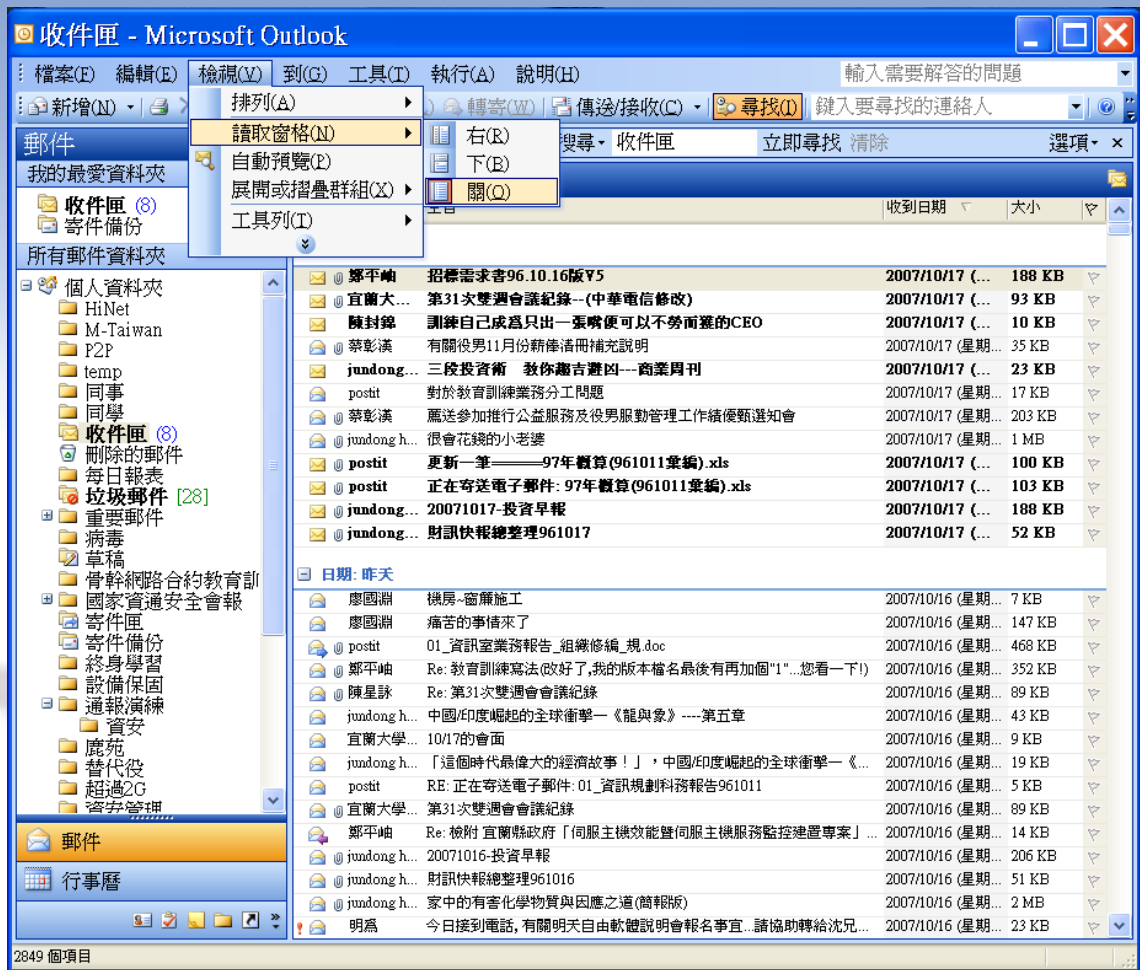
收件匣 - Microsoft Outlook

檔案(F) 編輯(E) 檢視(V) 到(G) 工具(T) 執行(A) 說明(H)

輸入需要解答的問題

新增(N) 轉寄(W) 傳送/接收(C) 尋找(I) 鍵入要尋找的連絡人

排列(A)
讀取窗格(N)
自動預覽(P)
展開或摺疊群組(X)
工具列(T)

右(R)
下(B)
關(O)

郵件
我的最愛資料夾
收件匣 (8)
寄件備份
所有郵件資料夾
個人資料夾
HiNet
M-Taiwan
P2P
temp
同事
同學
收件匣 (8)
刪除的郵件
每日報表
垃圾郵件 [28]
重要郵件
病毒
草稿
骨幹網路合約教育訓
國家資通安全會報
寄件匣
寄件備份
終身學習
設備保固
通報演練
資安
鹿苑
替代役
超過2G
資安管理

郵件
行事曆

搜尋 收件匣 立即尋找 清除 選項

主旨 收到日期 大小

| 寄件者 | 主旨 | 收到日期 | 大小 |
|---|---|---|---|
| 鄭平岫 | 招標需求書96.10.16版V5 | 2007/10/17 (... | 188 KB |
| 宜蘭大... | 第31次雙週會議紀錄--(中華電信修改) | 2007/10/17 (... | 93 KB |
| 陳封錦 | 訓練自己成爲只出一張嘴便可以不勞而獲的CEO | 2007/10/17 (... | 10 KB |
| 蔡彰漢 | 有關役男11月份薪俸請冊補充說明 | 2007/10/17 (星期... | 35 KB |
| jundong... | 三段投資術 教你趨吉避凶---商業周刊 | 2007/10/17 (... | 23 KB |
| postit | 對於教育訓練業務分工問題 | 2007/10/17 (星期... | 17 KB |
| 蔡彰漢 | 薦送參加推行公益服務及役男服勤管理工作績優甄選知會 | 2007/10/17 (星期... | 203 KB |
| jundong h... | 很會花錢的小老婆 | 2007/10/17 (星期... | 1 MB |
| postit | 更新一筆=====97年概算(961011彙編).xls | 2007/10/17 (... | 100 KB |
| postit | 正在寄送電子郵件: 97年概算(961011彙編).xls | 2007/10/17 (... | 103 KB |
| jundong... | 20071017-投資早報 | 2007/10/17 (... | 188 KB |
| jundong... | 財訊快報總整理961017 | 2007/10/17 (... | 52 KB |

日期: 昨天

| 寄件者 | 主旨 | 收到日期 | 大小 |
|---|---|---|---|
| 廖國淵 | 機房~窗簾施工 | 2007/10/16 (星期... | 7 KB |
| 廖國淵 | 痛苦的事情來了 | 2007/10/16 (星期... | 147 KB |
| postit | 01_資訊室業務報告_組織修編_規.doc | 2007/10/16 (星期... | 468 KB |
| 鄭平岫 | Re: 教育訓練寫法(改好了,我的版本檔名最後有再加個"1"...您看一下!) | 2007/10/16 (星期... | 352 KB |
| 陳星詠 | Re: 第31次雙週會會議紀錄 | 2007/10/16 (星期... | 89 KB |
| jundong h... | 中國/印度崛起的全球衝擊一《龍與象》----第五章 | 2007/10/16 (星期... | 43 KB |
| 宜蘭大學... | 10/17的會面 | 2007/10/16 (星期... | 9 KB |
| jundong h... | 「這個時代最偉大的經濟故事！」，中國/印度崛起的全球衝擊一《... | 2007/10/16 (星期... | 19 KB |
| postit | RE: 正在寄送電子郵件: 01_資訊規劃科務報告961011 | 2007/10/16 (星期... | 5 KB |
| 宜蘭大學... | 第31次雙週會會議紀錄 | 2007/10/16 (星期... | 89 KB |
| 鄭平岫 | Re: 檢附 宜蘭縣政府「伺服主機效能暨伺服主機服務監控建置專案」... | 2007/10/16 (星期... | 14 KB |
| jundong h... | 20071016-投資早報 | 2007/10/16 (星期... | 206 KB |
| jundong h... | 財訊快報總整理961016 | 2007/10/16 (星期... | 51 KB |
| jundong h... | 家中的有害化學物質與因應之道(簡報版) | 2007/10/16 (星期... | 2 MB |
| 明爲 | 今日接到電話, 有關明天自由軟體說明會報名事宜...請協助轉給沈兄... | 2007/10/16 (星期... | 23 KB |

2849 個項目